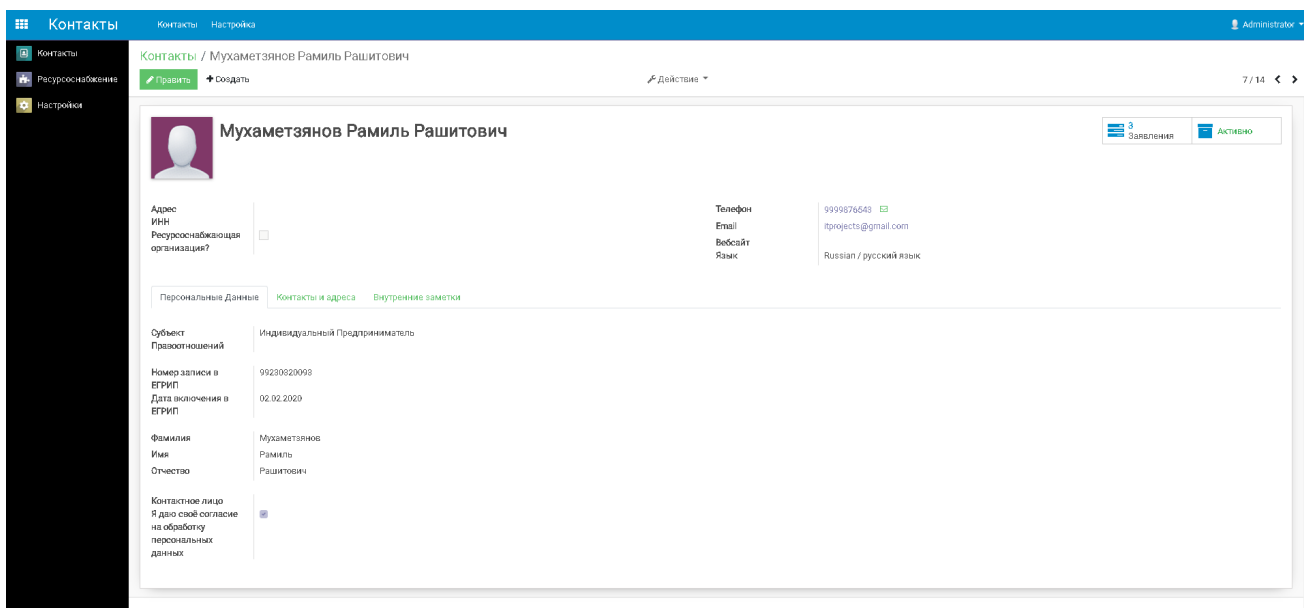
Контакты Контакты Настройка Administrator

Контакты
Ресурсоснабжение
Настройки

Контакты / Мухаметзянов Рамиль Раштович

Править + Создать

Действие

7 / 14

Мухаметзянов Рамиль Раштович

3 Заявления

Активно

Адрес
ИНН
Ресурсоснабжающая организация?

Телефон 9999876543
Email itprojects@gmail.com
Вебсайт
Язык Russian / русский язык

Персональные Данные Контакты и адреса Внутренние заметки

Субъект Правоотношений Индивидуальный Предприниматель

Номер записи в ЕГРИП 99230320093
Дата включения в ЕГРИП 02.02.2020

Фамилия Мухаметзянов
Имя Рамиль
Отчество Раштович

Контактное лицо
Я даю своё согласие на обработку персональных данных